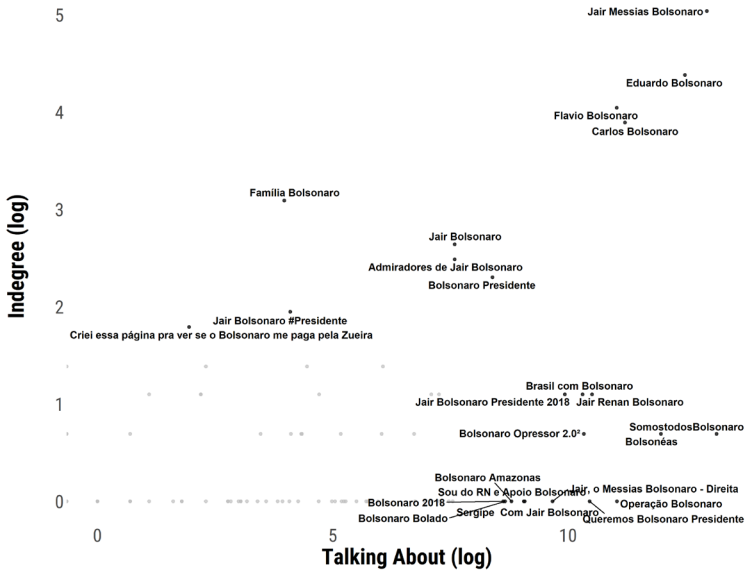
Jair Messias Bolsonaro
Eduardo Bolsonaro
Flavio Bolsonaro
Carlos Bolsonaro
Família Bolsonaro
Jair Bolsonaro
Admiradores de Jair Bolsonaro
Bolsonaro Presidente
Jair Bolsonaro #Presidente
Criei essa página pra ver se o Bolsonaro me paga pela Zueira
Brasil com Bolsonaro
Jair Bolsonaro Presidente 2018
Jair Renan Bolsonaro
SomostodosBolsonaro
Bolsonéas
Bolsonaro Opressor 2.0²
Bolsonaro Amazonas
Sou do RN e Apoio Bolsonaro
Jair, o Messias Bolsonaro - Direita
Bolsonaro 2018
Operação Bolsonaro
Sergipe
Com Jair Bolsonaro
Bolsonaro Bolado
Queremos Bolsonaro Presidente

Indegree (log)
5
4
3
2
1
0

Talking About (log)
0
5
10